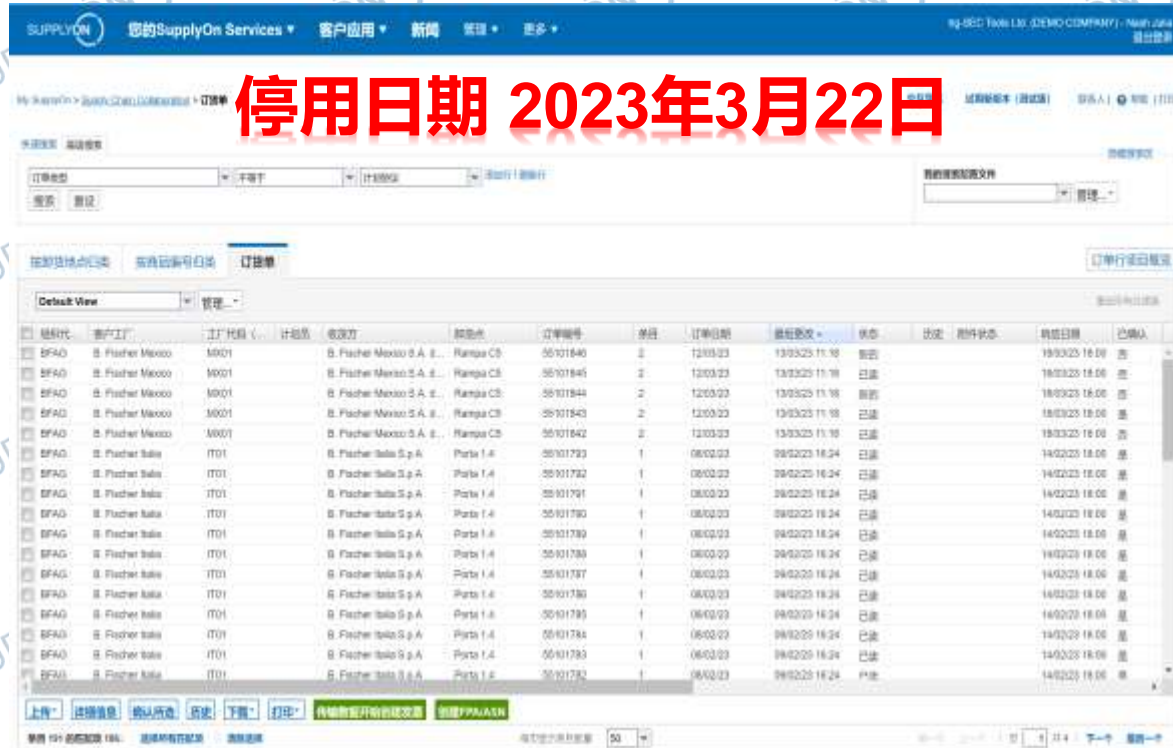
SUPPLYON 您的SupplyOn Services ▾ 客户应用 ▾ 新闻 管理 ▾ 更多 ▾

停用日期 2023年3月22日

My SupplyOn > Supply Chain Collaboration > 订货单

订单类型 不等于 计划协议

搜索 重设

我的搜索配置文件

管理...

按卸货地点归类 按货运编号归类 订货单

订单行项目概览

Default View 管理...

| 组织代 | 客户工厂 | 工厂代码 | 计划员 | 收货方 | 卸货点 | 订单编号 | 条目 | 订单日期 | 最后更改 | 状态 | 历史 | 附件状态 | 响应日期 | 已确认 |
|---|---|---|---|---|---|---|---|---|---|---|---|---|---|---|
| BFAG | B. Fischer Mexico | MX01 | | B. Fischer Mexico S.A. d... | Rampa C5 | 55101846 | 2 | 12/03/23 | 13/03/23 11:18 | 新的 | | | 18/03/23 18:00 | 否 |
| BFAG | B. Fischer Mexico | MX01 | | B. Fischer Mexico S.A. d... | Rampa C5 | 55101845 | 2 | 12/03/23 | 13/03/23 11:18 | 已读 | | | 18/03/23 18:00 | 否 |
| BFAG | B. Fischer Mexico | MX01 | | B. Fischer Mexico S.A. d... | Rampa C5 | 55101844 | 2 | 12/03/23 | 13/03/23 11:18 | 新的 | | | 18/03/23 18:00 | 否 |
| BFAG | B. Fischer Mexico | MX01 | | B. Fischer Mexico S.A. d... | Rampa C5 | 55101843 | 2 | 12/03/23 | 13/03/23 11:18 | 已读 | | | 18/03/23 18:00 | 否 |
| BFAG | B. Fischer Mexico | MX01 | | B. Fischer Mexico S.A. d... | Rampa C5 | 55101842 | 2 | 12/03/23 | 13/03/23 11:18 | 已读 | | | 18/03/23 18:00 | 否 |
| BFAG | B. Fischer Italia | IT01 | | B. Fischer Italia S.p.A | Porta 1.4 | 55101793 | 1 | 08/02/23 | 09/02/23 16:24 | 已读 | | | 14/02/23 18:00 | 是 |
| BFAG | B. Fischer Italia | IT01 | | B. Fischer Italia S.p.A | Porta 1.4 | 55101792 | 1 | 08/02/23 | 09/02/23 16:24 | 已读 | | | 14/02/23 18:00 | 是 |
| BFAG | B. Fischer Italia | IT01 | | B. Fischer Italia S.p.A | Porta 1.4 | 55101791 | 1 | 08/02/23 | 09/02/23 16:24 | 已读 | | | 14/02/23 18:00 | 是 |
| BFAG | B. Fischer Italia | IT01 | | B. Fischer Italia S.p.A | Porta 1.4 | 55101790 | 1 | 08/02/23 | 09/02/23 16:24 | 已读 | | | 14/02/23 18:00 | 是 |
| BFAG | B. Fischer Italia | IT01 | | B. Fischer Italia S.p.A | Porta 1.4 | 55101789 | 1 | 08/02/23 | 09/02/23 16:24 | 已读 | | | 14/02/23 18:00 | 是 |
| BFAG | B. Fischer Italia | IT01 | | B. Fischer Italia S.p.A | Porta 1.4 | 55101788 | 1 | 08/02/23 | 09/02/23 16:24 | 已读 | | | 14/02/23 18:00 | 是 |
| BFAG | B. Fischer Italia | IT01 | | B. Fischer Italia S.p.A | Porta 1.4 | 55101787 | 1 | 08/02/23 | 09/02/23 16:24 | 已读 | | | 14/02/23 18:00 | 是 |
| BFAG | B. Fischer Italia | IT01 | | B. Fischer Italia S.p.A | Porta 1.4 | 55101786 | 1 | 08/02/23 | 09/02/23 16:24 | 已读 | | | 14/02/23 18:00 | 是 |
| BFAG | B. Fischer Italia | IT01 | | B. Fischer Italia S.p.A | Porta 1.4 | 55101785 | 1 | 08/02/23 | 09/02/23 16:24 | 已读 | | | 14/02/23 18:00 | 是 |
| BFAG | B. Fischer Italia | IT01 | | B. Fischer Italia S.p.A | Porta 1.4 | 55101784 | 1 | 08/02/23 | 09/02/23 16:24 | 已读 | | | 14/02/23 18:00 | 是 |
| BFAG | B. Fischer Italia | IT01 | | B. Fischer Italia S.p.A | Porta 1.4 | 55101783 | 1 | 08/02/23 | 09/02/23 16:24 | 已读 | | | 14/02/23 18:00 | 是 |
| BFAG | B. Fischer Italia | IT01 | | B. Fischer Italia S.p.A | Porta 1.4 | 55101782 | 1 | 08/02/23 | 09/02/23 16:24 | 已读 | | | 14/02/23 18:00 | 是 |

上传 详细信息 确认所选 历史 下载 打印 传输数据开始创建发货 创建FPA/ASN

50

下一个